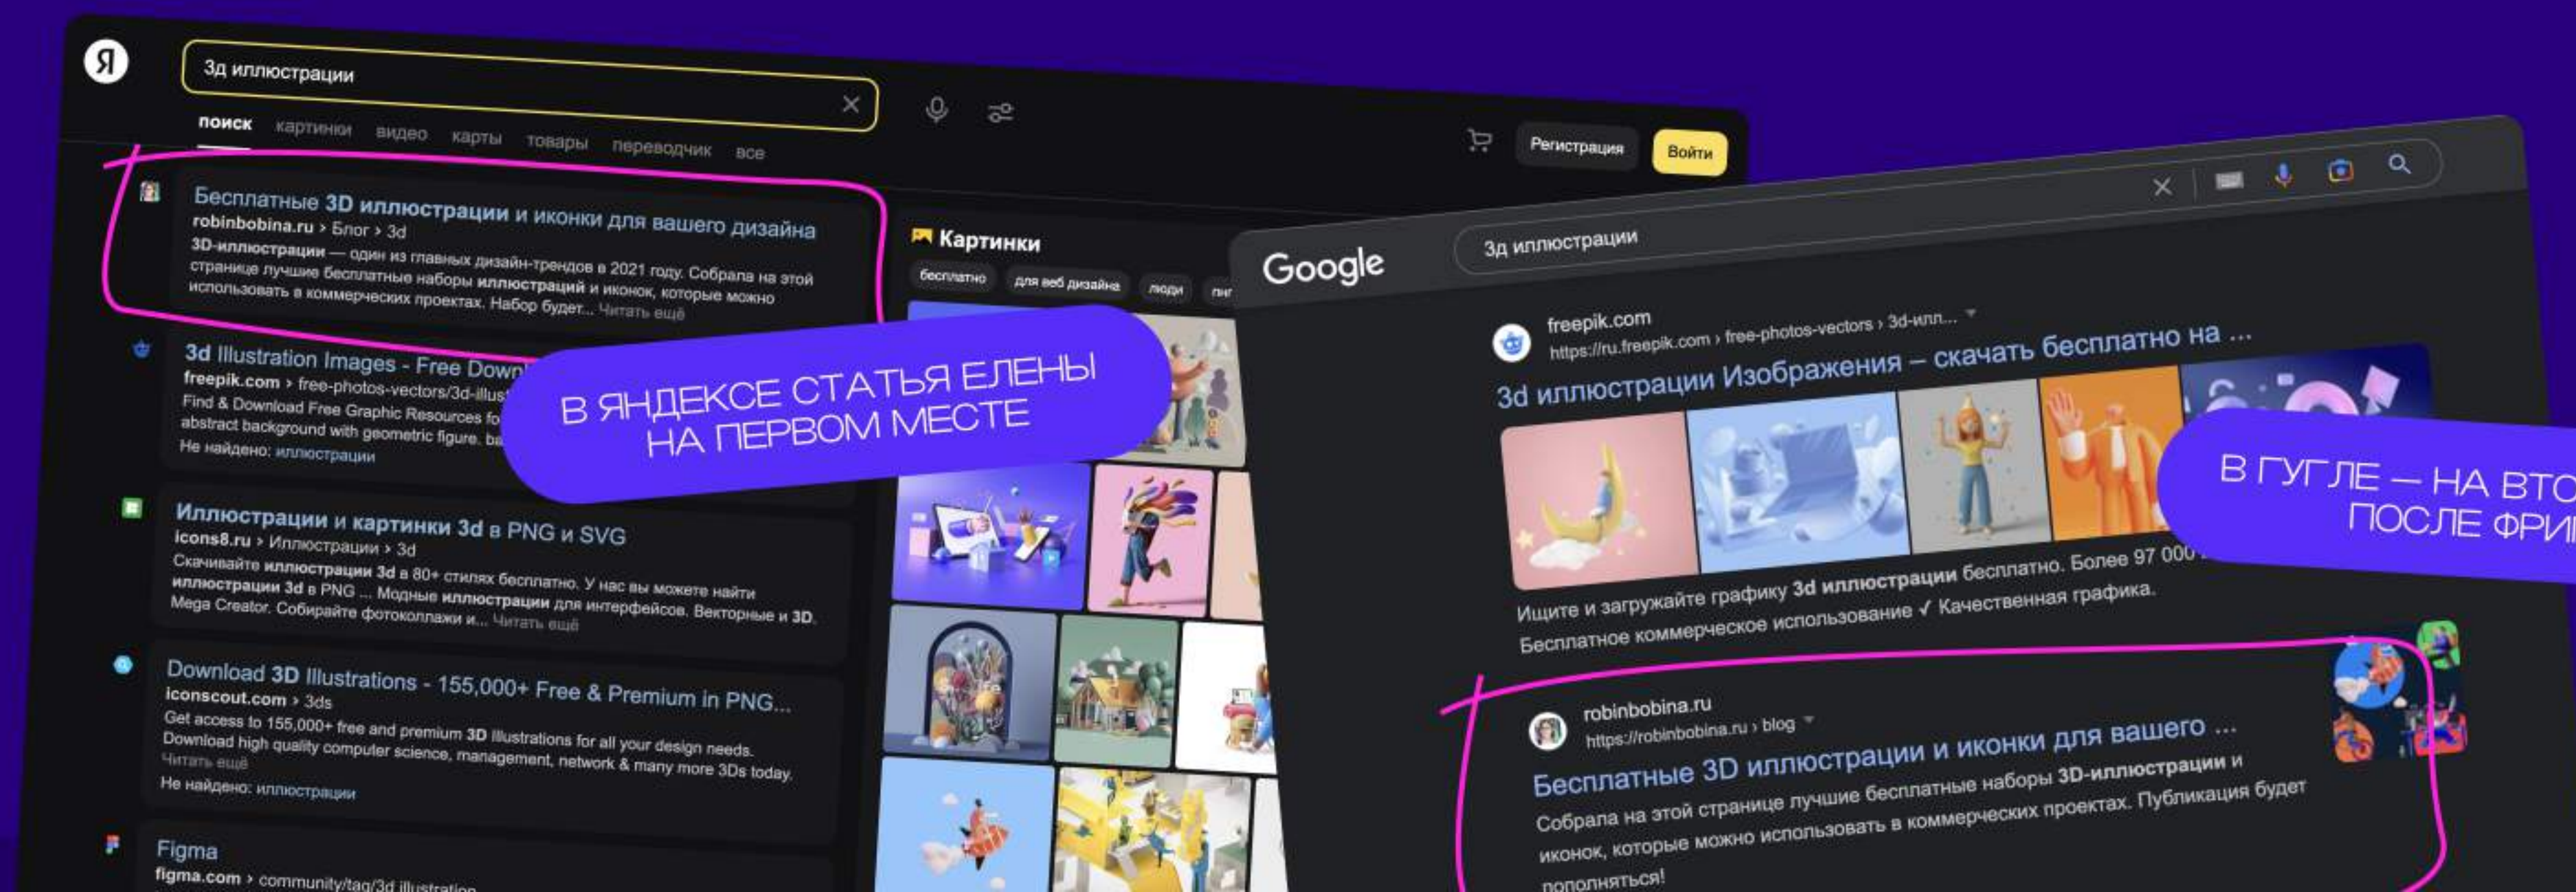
Я

3д иллюстрации

поиск картинки видео карты товары переводчик все

Регистрация Войти

Бесплатные 3D иллюстрации и иконки для вашего дизайна
robinbobina.ru › Блог › 3d
3D-иллюстрации — один из главных дизайн-трендов в 2021 году. Собрала на этой странице лучшие бесплатные наборы иллюстраций и иконок, которые можно использовать в коммерческих проектах. Набор будет... Читать ещё

3d Illustration Images - Free Down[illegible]
freepik.com › free-photos-vectors/3d-illus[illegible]
Find & Download Free Graphic Resources fo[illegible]
abstract background with geometric figure. ba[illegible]
Не найдено: иллюстрации

В ЯНДЕКСЕ СТАТЬЯ ЕЛЕНЫ НА ПЕРВОМ МЕСТЕ

Иллюстрации и картинки 3d в PNG и SVG
icons8.ru › Иллюстрации › 3d
Скачивайте иллюстрации 3d в 80+ стилях бесплатно. У нас вы можете найти иллюстрации 3d в PNG ... Модные иллюстрации для интерфейсов. Векторные и 3D. Mega Creator. Собирайте фотоколлажи и... Читать ещё

Download 3D Illustrations - 155,000+ Free & Premium in PNG...
iconscout.com › 3ds
Get access to 155,000+ free and premium 3D Illustrations for all your design needs. Download high quality computer science, management, network & many more 3Ds today. Читать ещё
Не найдено: иллюстрации

Figma
figma.com › community/tag/3d illustration

Картинки
бесплатно для веб дизайна люди пи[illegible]

Google
3д иллюстрации

freepik.com
https://ru.freepik.com › free-photos-vectors › 3d-илл...
3d иллюстрации Изображения – скачать бесплатно на ...
Ищите и загружайте графику 3d иллюстрации бесплатно. Более 97 000 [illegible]
Бесплатное коммерческое использование ✓ Качественная графика.

В ГУГЛЕ — НА ВТО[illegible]
ПОСЛЕ ФРИ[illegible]

robinbobina.ru
https://robinbobina.ru › blog
Бесплатные 3D иллюстрации и иконки для вашего ...
Собрала на этой странице лучшие бесплатные наборы 3D-иллюстрации и иконок, которые можно использовать в коммерческих проектах. Публикация будет пополняться!